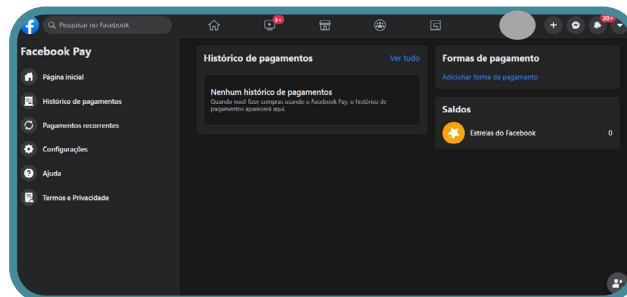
Pesquisar no Facebook

9+

20+

Facebook Pay

Página inicial

Histórico de pagamentos

Pagamentos recorrentes

Configurações

Ajuda

Termos e Privacidade

Histórico de pagamentos

Ver tudo

Nenhum histórico de pagamentos

Quando você fizer compras usando o Facebook Pay, o histórico de pagamentos aparecerá aqui.

Formas de pagamento

Adicionar forma de pagamento

Saldos

Estrelas do Facebook

0